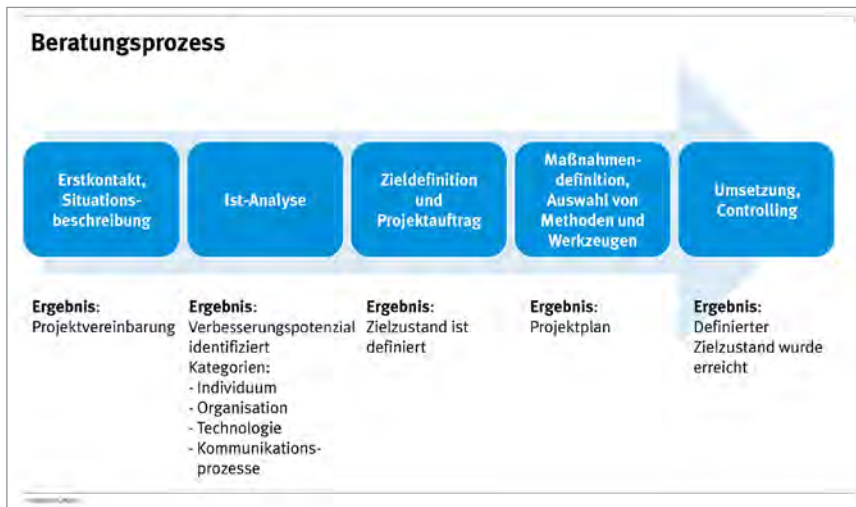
Beratungsprozess

Erstkontakt, Situationsbeschreibung

Ist-Analyse

Zieldefinition und Projektauftrag

Maßnahmendefinition, Auswahl von Methoden und Werkzeugen

Umsetzung, Controlling

Ergebnis:
Projektvereinbarung

Ergebnis:
Verbesserungspotenzial identifiziert
Kategorien:
- Individuum
- Organisation
- Technologie
- Kommunikationsprozesse

Ergebnis:
Zielzustand ist definiert

Ergebnis:
Projektplan

Ergebnis:
Definierter Zielzustand wurde erreicht

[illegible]